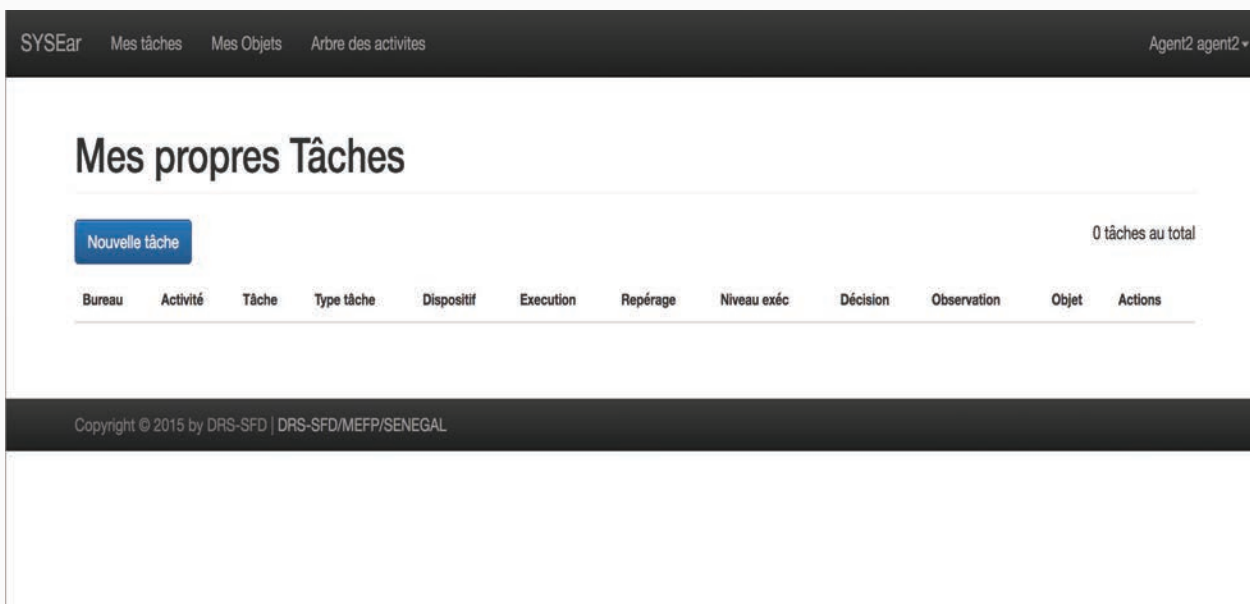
SYSEar Mes tâches Mes Objets Arbre des activites Agent2 agent2

Mes propres Tâches

Nouvelle tâche

0 tâches au total

| Bureau | Activité | Tâche | Type tâche | Dispositif | Execution | Repérage | Niveau exéc | Décision | Observation | Objet | Actions |
|---|---|---|---|---|---|---|---|---|---|---|---|

Copyright © 2015 by DRS-SFD | DRS-SFD/MEFP/SENEGAL